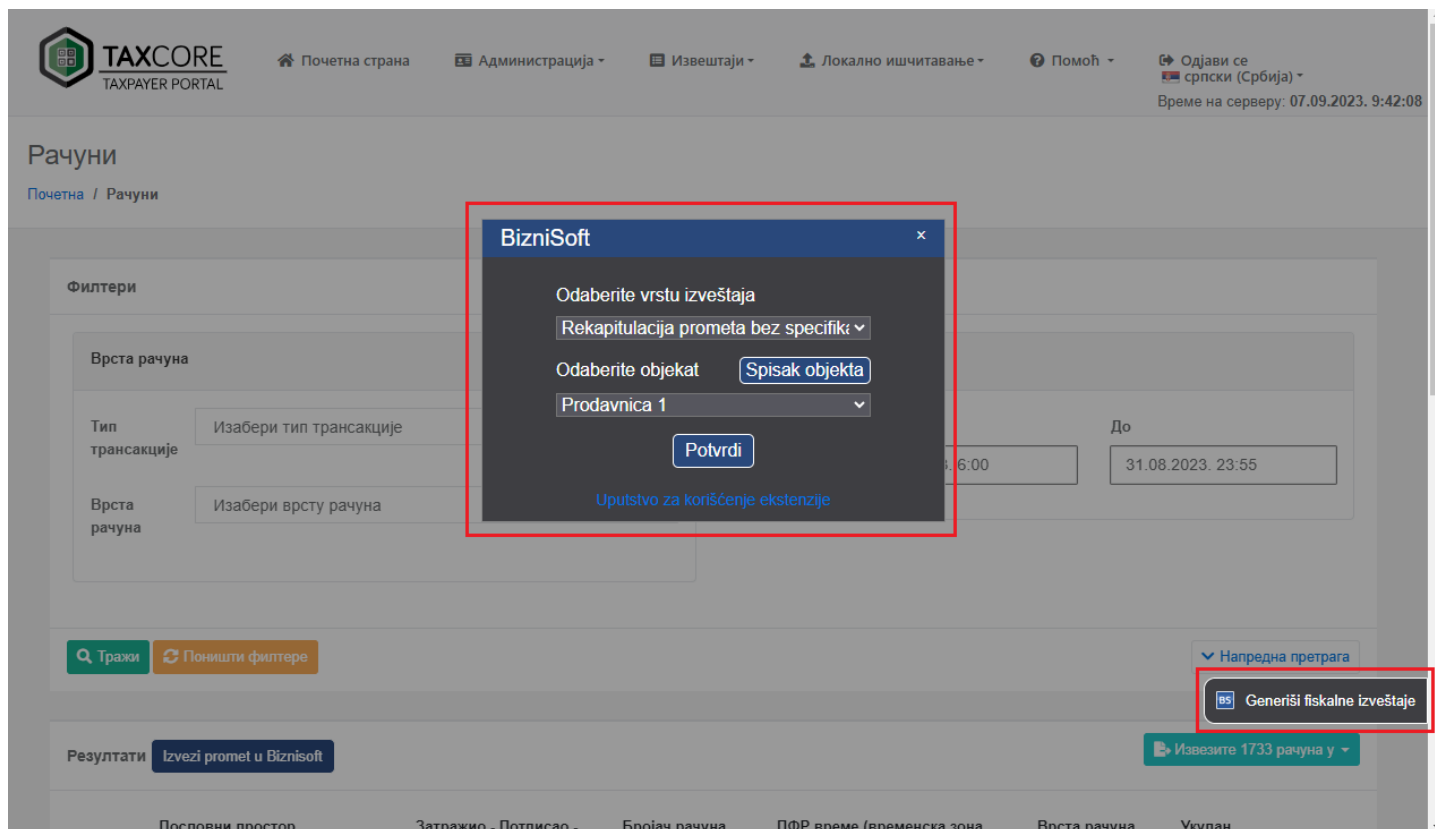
TAXCORE
TAXPAYER PORTAL

Почетна страна   Администрација ▾   Извештаји ▾   Локално ишчитавање ▾   Помоћ ▾   Одјави се
српски (Србија) ▾
Време на серверу: 07.09.2023. 9:42:08

Рачуни

Почетна / Рачуни

BizniSoft ×

Odaberite vrstu izveštaja

Rekapitulacija prometa bez specifika

Odaberite objekat   Spisak objekta

Prodavnica 1

Potvrdi

Uputstvo za korišćenje ekstenzije

Филтери

Врста рачуна

Тип трансакције   Изабери тип трансакције

Врста рачуна   Изабери врсту рачуна

До

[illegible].6:00   31.08.2023. 23:55

Тражи   Поништи филтере

Напредна претрага

Generiši fiskalne izveštaje

Резултати   Izvezi promet u Biznisoft

Извезите 1733 рачуна у ▾

Пословни простор   Затражио - Потписао -   Бројач рачуна   ПФР време (временска зона   Врста рачуна   Укупан